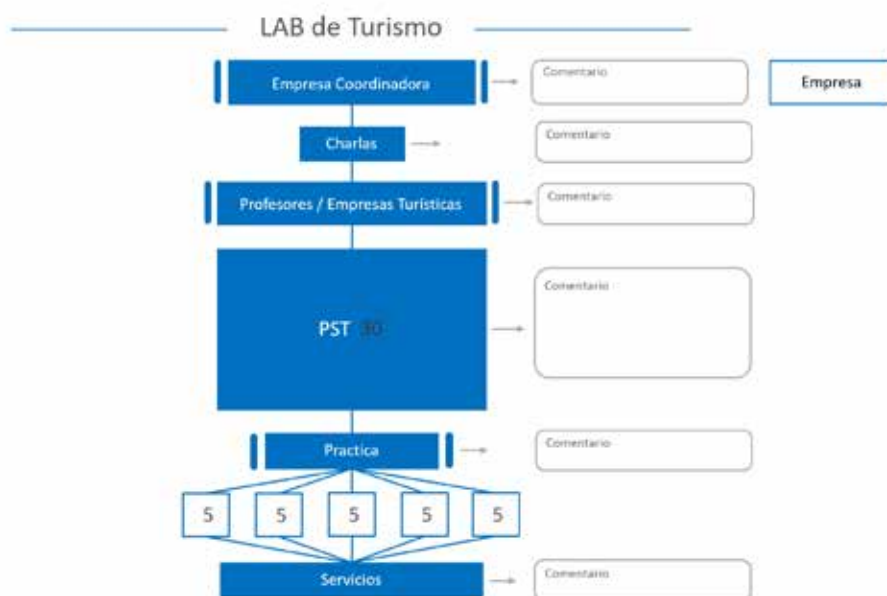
LAB de Turismo

Empresa Coordinadora

Comentario

Empresa

Charlas

Comentario

Profesores / Empresas Turísticas

Comentario

PST 30

Comentario

Practica

Comentario

5 5 5 5 5

Servicios

Comentario